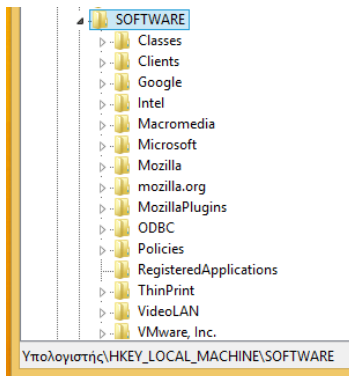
SOFTWARE
Classes
Clients
Google
Intel
Macromedia
Microsoft
Mozilla
mozilla.org
MozillaPlugins
ODBC
Policies
RegisteredApplications
ThinPrint
VideoLAN
VMware, Inc.
Υπολογιστής\HKEY_LOCAL_MACHINE\SOFTWARE